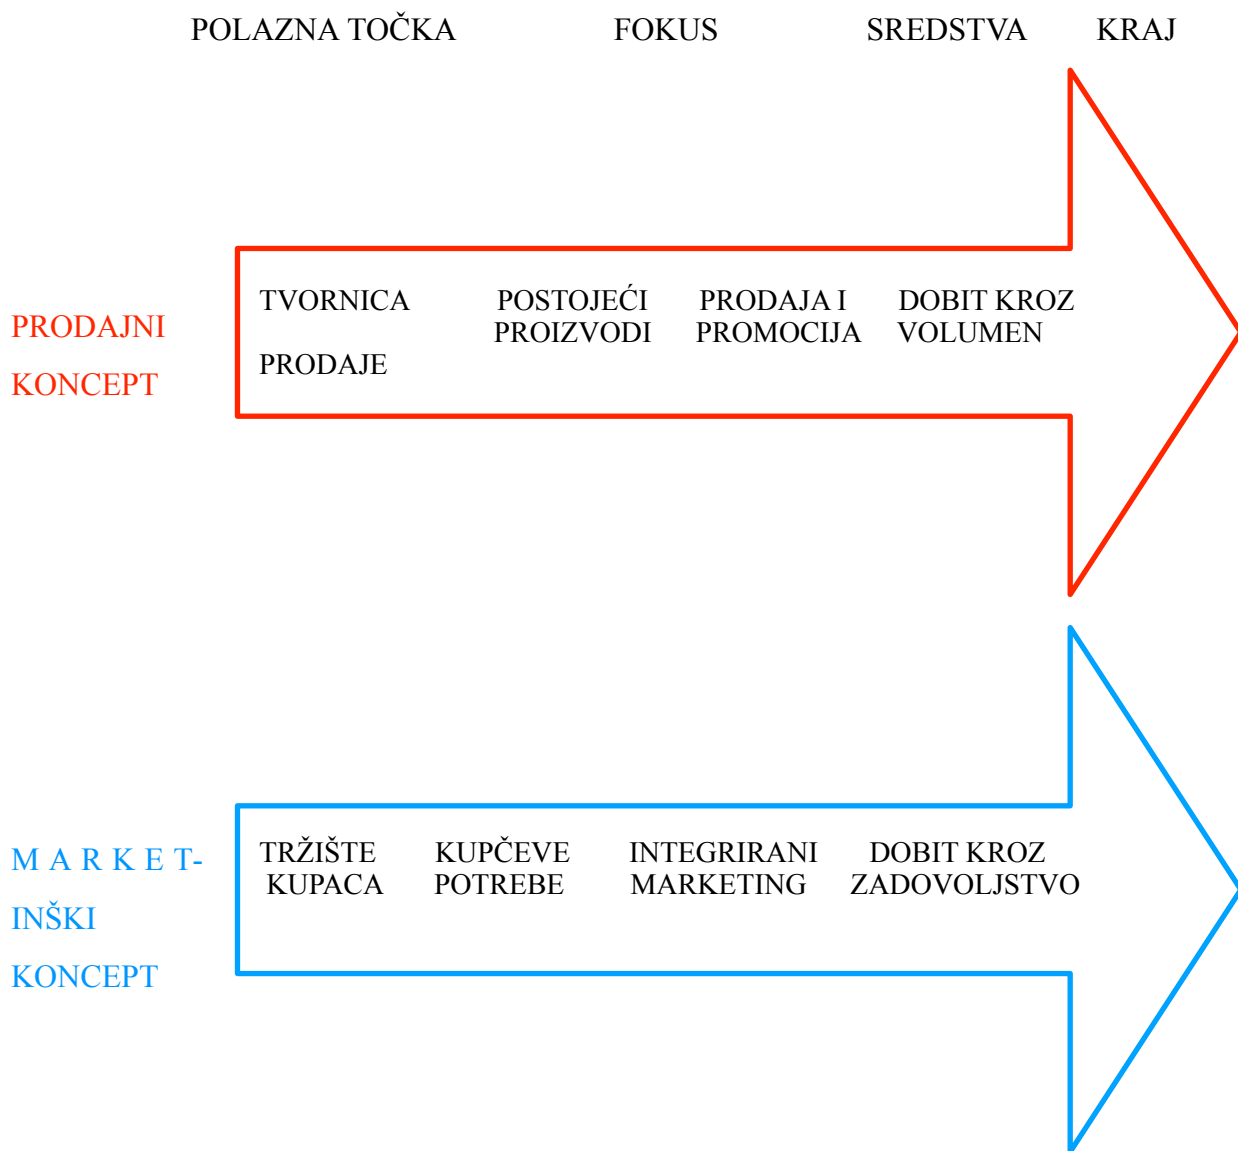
POLAZNA TOČKA FOKUS SREDSTVA KRAJ

PRODAJNI KONCEPT

TVORNICA PRODAJE

POSTOJEĆI PROIZVODI

PRODAJA I PROMOCIJA

DOBIT KROZ VOLUMEN

MARKETINŠKI KONCEPT

TRŽIŠTE KUPACA

KUPČEVE POTREBE

INTEGRIRANI MARKETING

DOBIT KROZ ZADOVOLJSTVO